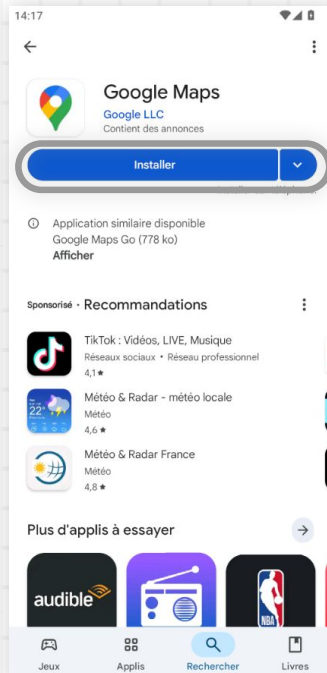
14:17

Google Maps
Google LLC
Contient des annonces

Installer

Application similaire disponible
Google Maps Go (778 ko)
Afficher

Sponsorisé · Recommandations

TikTok : Vidéos, LIVE, Musique
Réseaux sociaux • Réseau professionnel
4,1 ★

Météo & Radar - météo locale
Météo
4,6 ★

Météo & Radar France
Météo
4,8 ★

22°

Plus d'applis à essayer

audible

NBA

Jeux
Applis
Rechercher
Livres